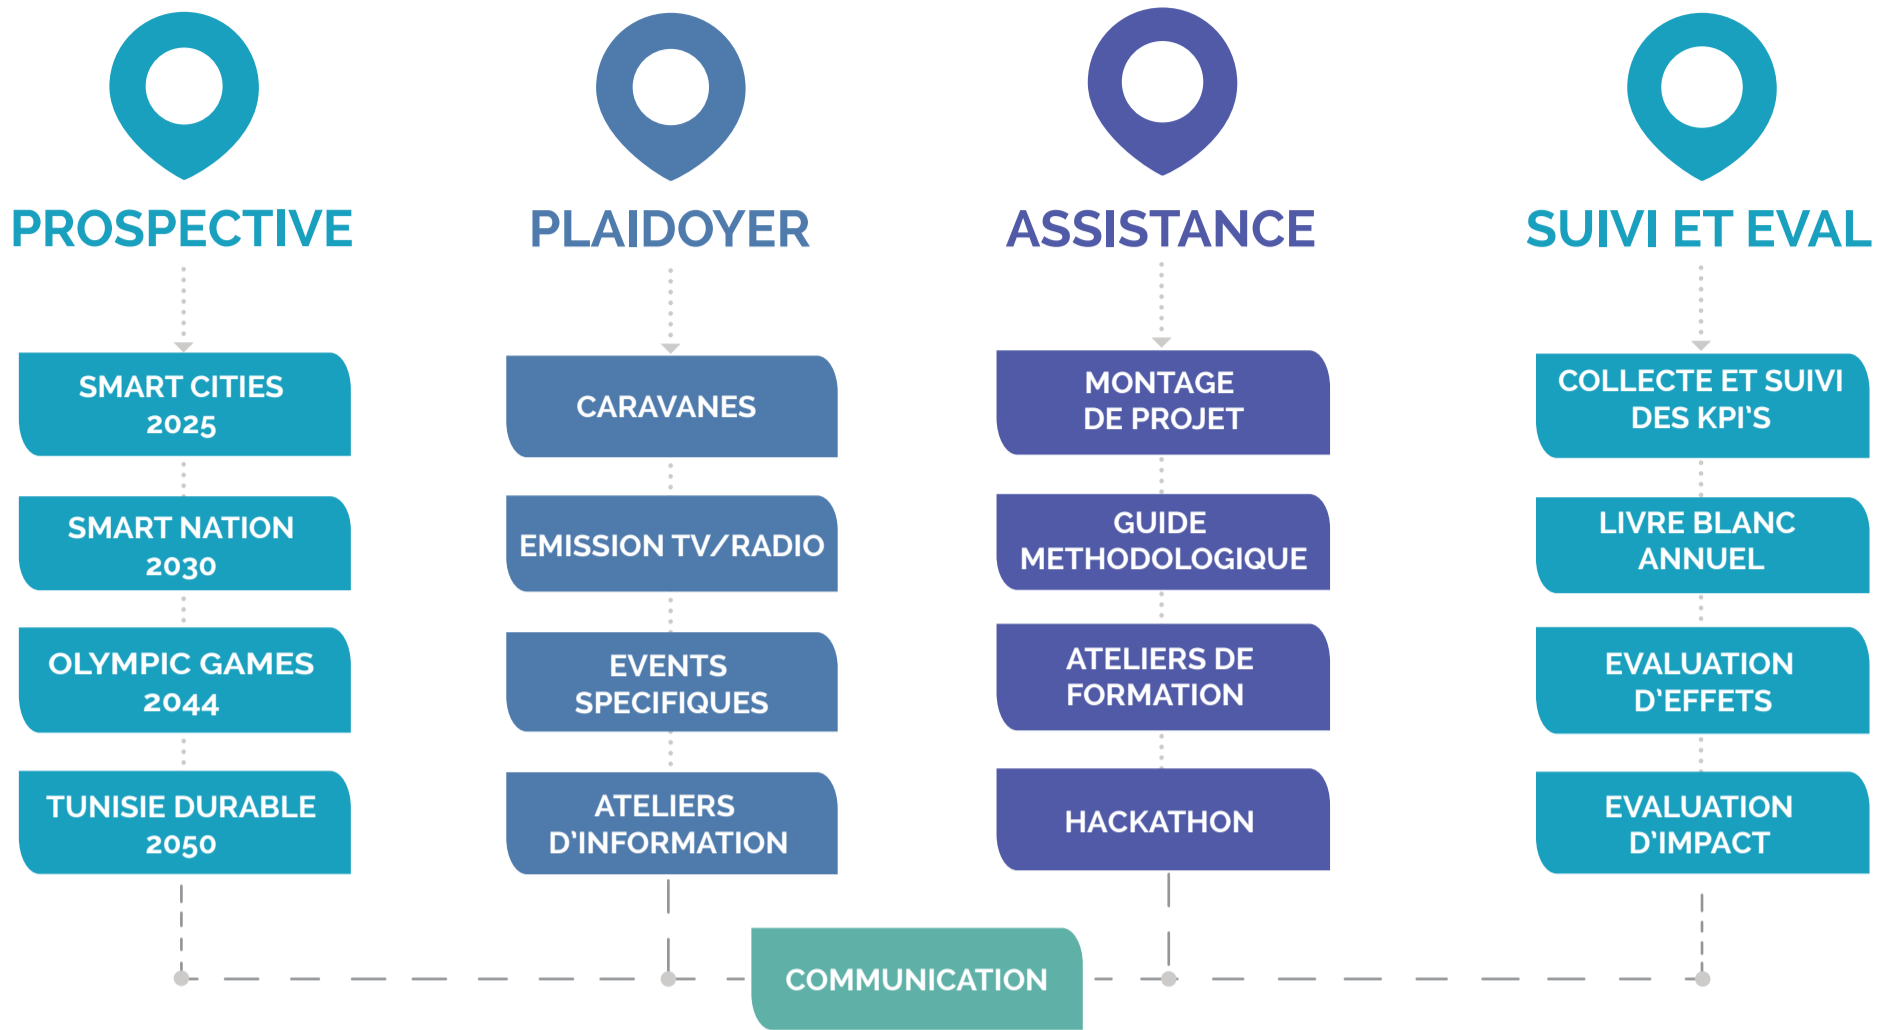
PROSPECTIVE

SMART CITIES 2025

SMART NATION 2030

OLYMPIC GAMES 2044

TUNISIE DURABLE 2050

PLAIDOYER

CARAVANES

EMISSION TV/RADIO

EVENTS SPECIFIQUES

ATELIERS D'INFORMATION

ASSISTANCE

MONTAGE DE PROJET

GUIDE METHODOLOGIQUE

ATELIERS DE FORMATION

HACKATHON

SUIVI ET EVAL

COLLECTE ET SUIVI DES KPI'S

LIVRE BLANC ANNUEL

EVALUATION D'EFFETS

EVALUATION D'IMPACT

COMMUNICATION